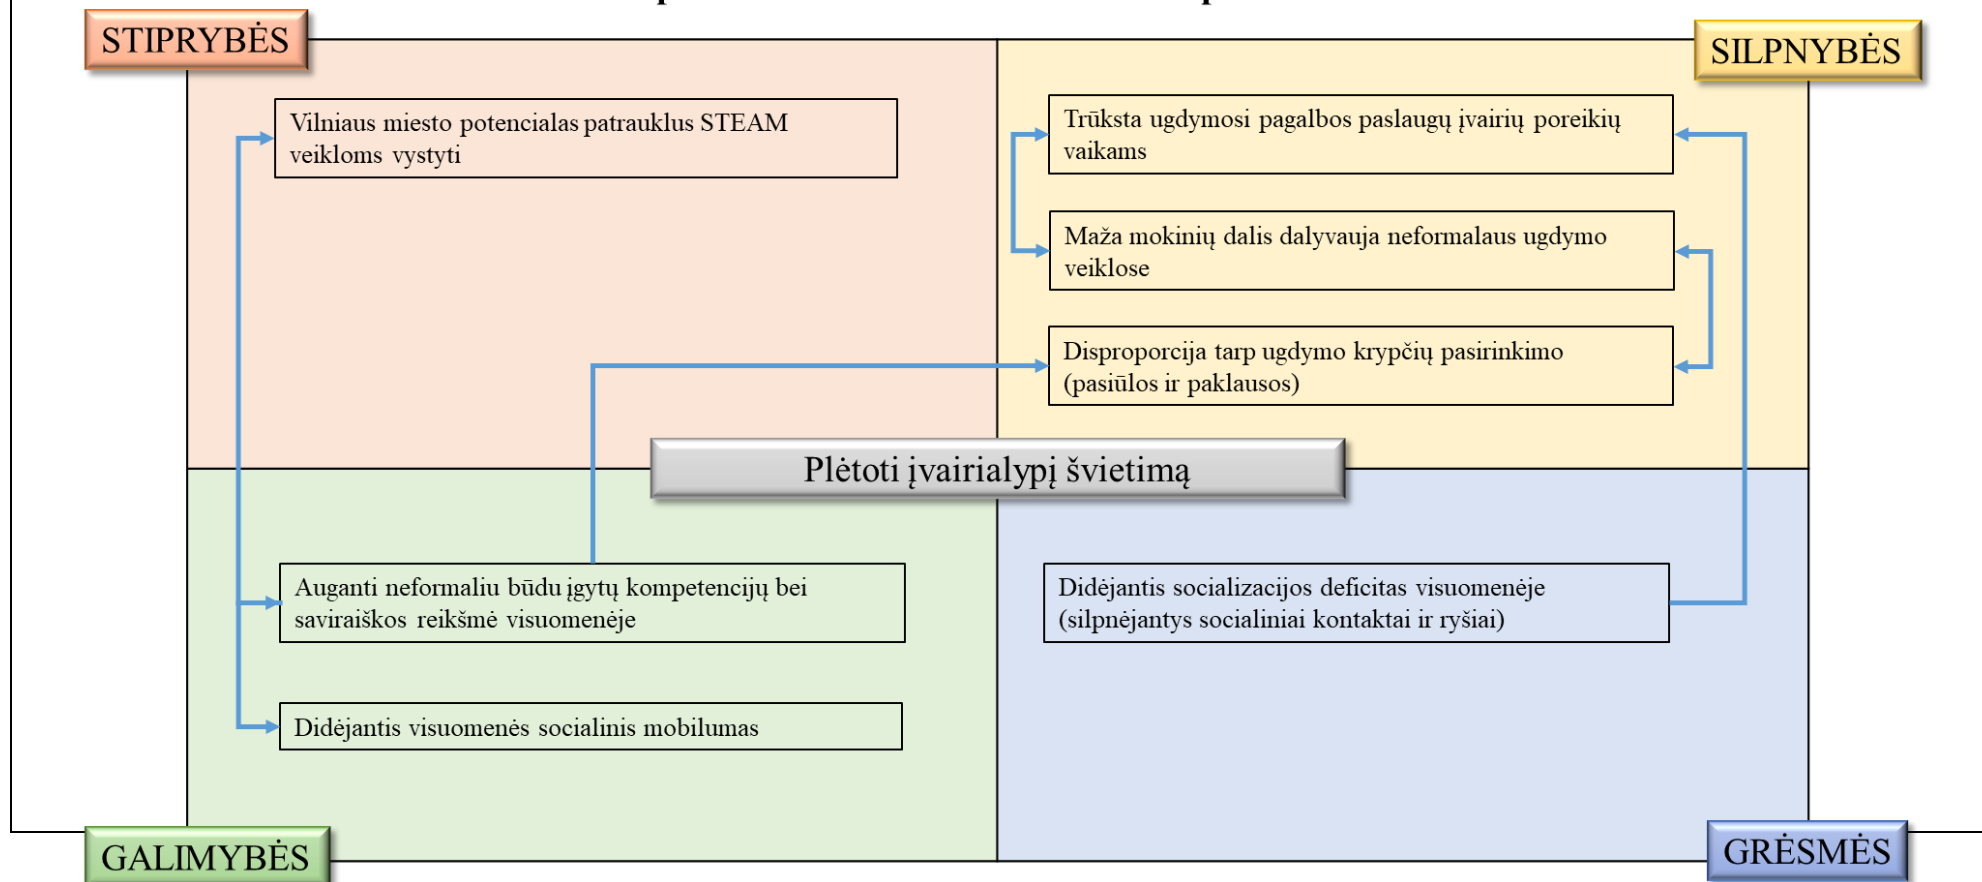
STIPRYBĖS

SILPNYBĖS

Vilniaus miesto potencialas patrauklus STEAM veikloms vystyti

Trūksta ugdymosi pagalbos paslaugų įvairių poreikių vaikams

Maža mokinių dalis dalyvauja neformalaus ugdymo veiklose

Disproporcija tarp ugdymo krypčių pasirinkimo (pasiūlos ir paklausos)

Plėtoti įvairialypį švietimą

Auganti neformaliu būdu įgytų kompetencijų bei saviraiškos reikšmė visuomenėje

Didėjantis socializacijos deficitas visuomenėje (silpnėjantys socialiniai kontaktai ir ryšiai)

Didėjantis visuomenės socialinis mobilumas

GALIMYBĖS

GRĖSMĖS